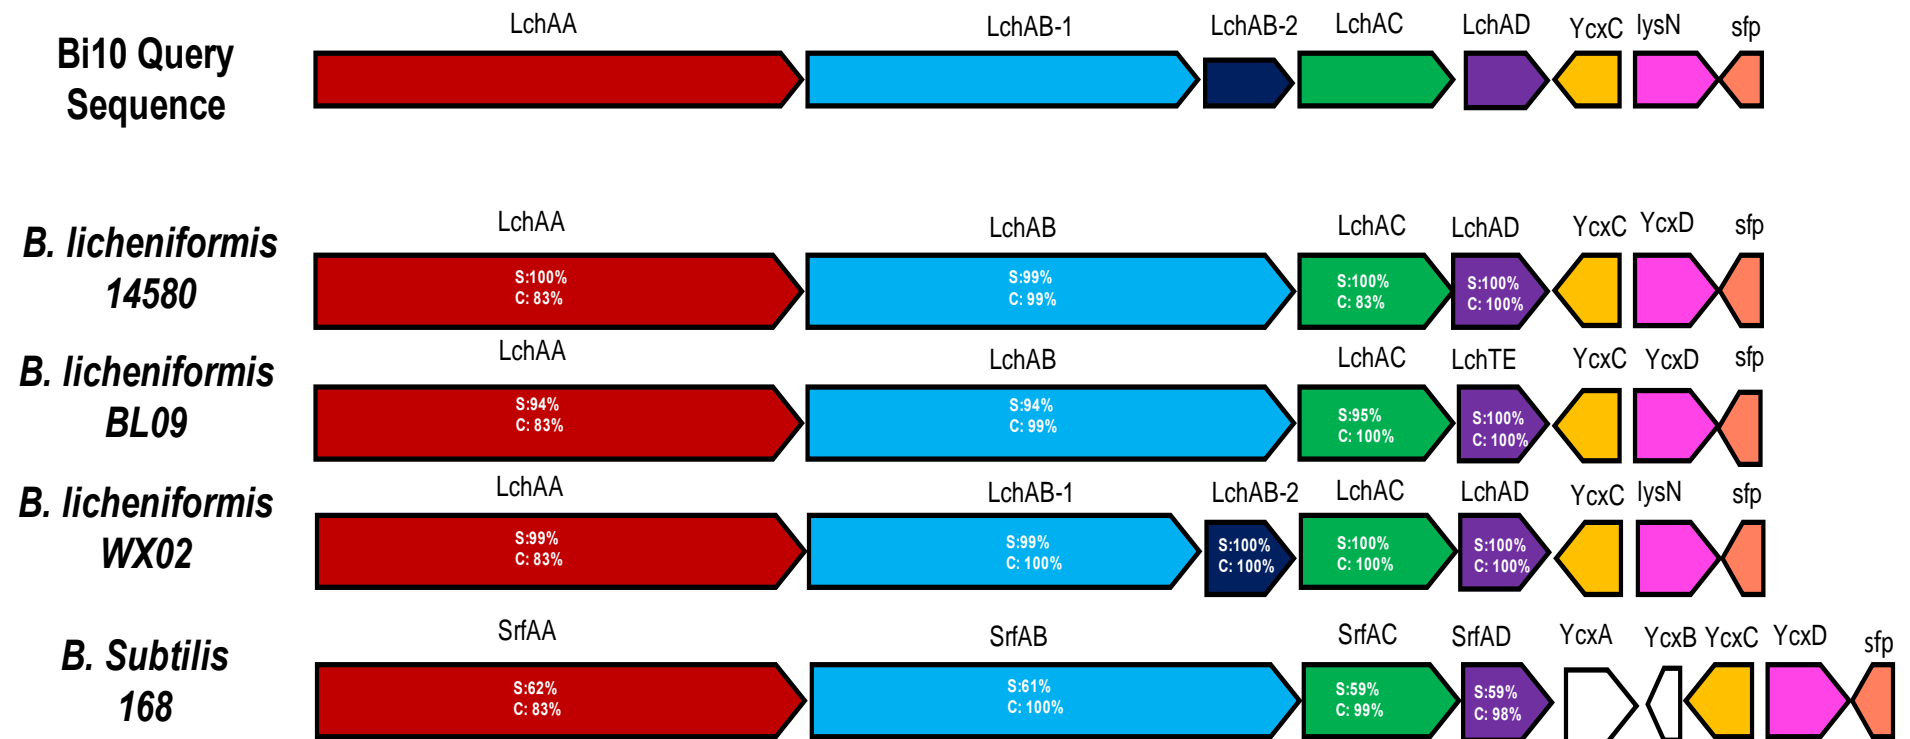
Bi10 Query Sequence

LchAA LchAB-1 LchAB-2 LchAC LchAD YcxC lysN sfp

B. licheniformis 14580

LchAA LchAB LchAC LchAD YcxC YcxD sfp

S:100%
C: 83%

S:99%
C: 99%

S:100%
C: 83%

S:100%
C: 100%

B. licheniformis BL09

LchAA LchAB LchAC LchTE YcxC YcxD sfp

S:94%
C: 83%

S:94%
C: 99%

S:95%
C: 100%

S:100%
C: 100%

B. licheniformis WX02

LchAA LchAB-1 LchAB-2 LchAC LchAD YcxC lysN sfp

S:99%
C: 83%

S:99%
C: 100%

S:100%
C: 100%

S:100%
C: 100%

S:100%
C: 100%

B. Subtilis 168

SrfAA SrfAB SrfAC SrfAD YcxA YcxB YcxC YcxD sfp

S:62%
C: 83%

S:61%
C: 100%

S:59%
C: 99%

S:59%
C: 98%